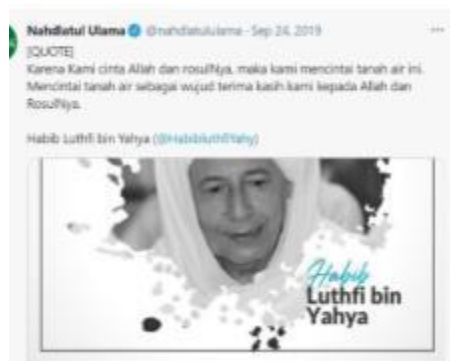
Nahdlatul Ulama @nahdlatululama · Sep 24, 2019 ···

[QUOTE]
Karena Kami cinta Allah dan rosulNya, maka kami mencintai tanah air ini. Mencintai tanah air sebagai wujud terima kasih kami kepada Allah dan RosulNya.

Habib Luthfi bin Yahya (@HabibluthfiYahy)

Habib
Luthfi bin Yahya